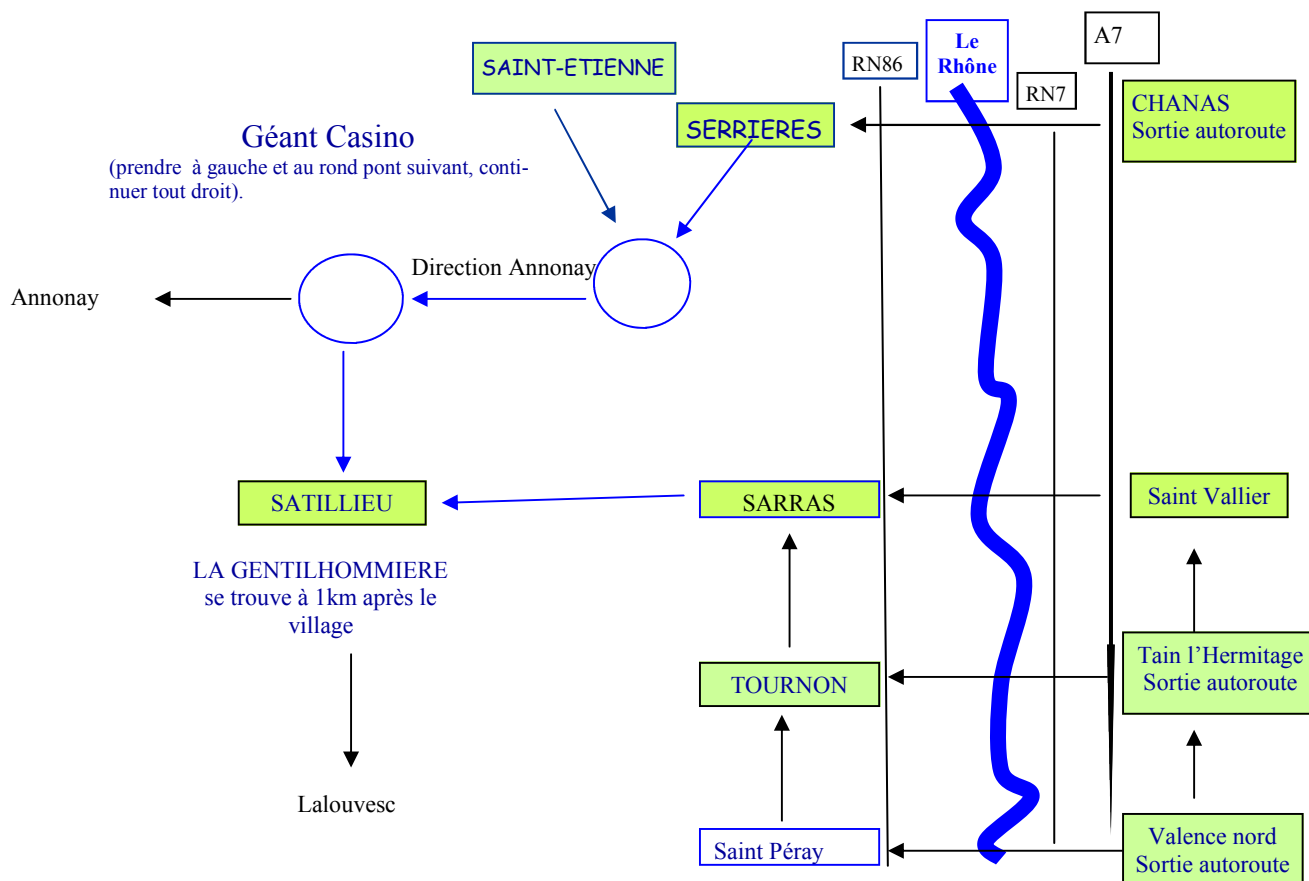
SAINT-ETIENNE

RN86

Le Rhône

A7

RN7

CHANAS
Sortie autoroute

SERRIERES

Géant Casino
(prendre à gauche et au rond pont suivant, continuer tout droit).

Direction Annonay

Annonay

SATILLIEU

SARRAS

Saint Vallier

LA GENTILHOMMIERE
se trouve à 1km après le village

Tain l'Hermitage
Sortie autoroute

TOURNON

Lalouvesc

Saint Péray

Valence nord
Sortie autoroute